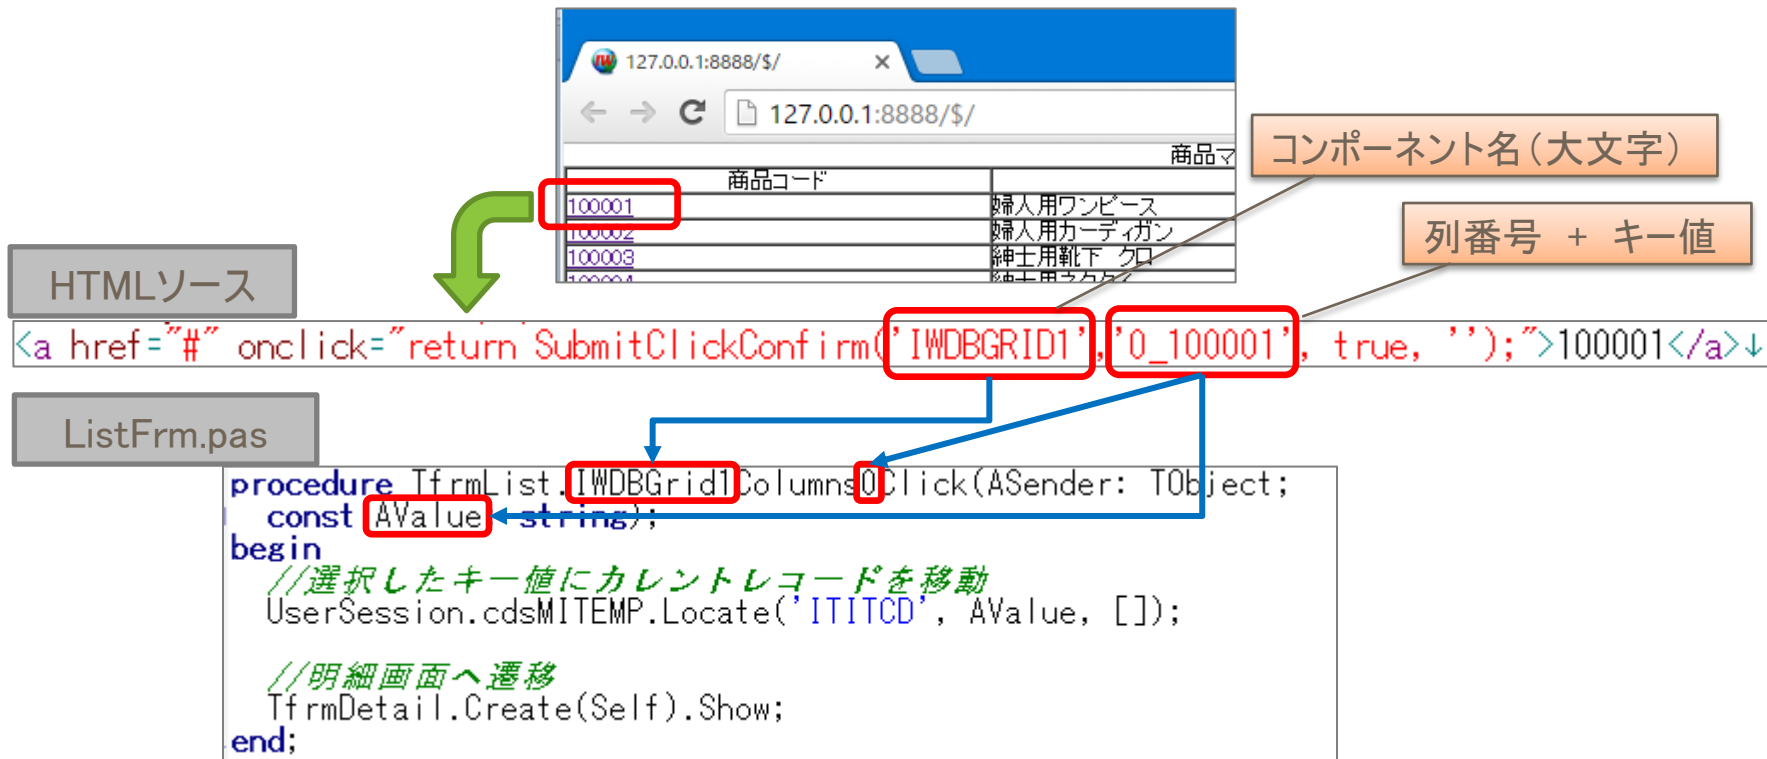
127.0.0.1:8888/$/

127.0.0.1:8888/$/

商品マ

| 商品コード | |
|---|---|
| 100001 | 婦人用ワンピース |
| 100002 | 婦人用カーディガン |
| 100003 | 紳士用靴下 クロ |
| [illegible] | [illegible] |

コンポーネント名（大文字）

列番号 + キー値

HTMLソース

<a href="#" onclick="return SubmitClickConfirm('IWDBGRID1','0_100001', true, '');">100001</a>↓

ListFrm.pas

procedure TfrmList.IWDBGrid1Columns0Click(ASender: TObject;
  const AValue: string);
begin
  //選択したキー値にカレントレコードを移動
  UserSession.cdsMITEMP.Locate('ITITCD', AValue, []);

  //明細画面へ遷移
  TfrmDetail.Create(Self).Show;
end;